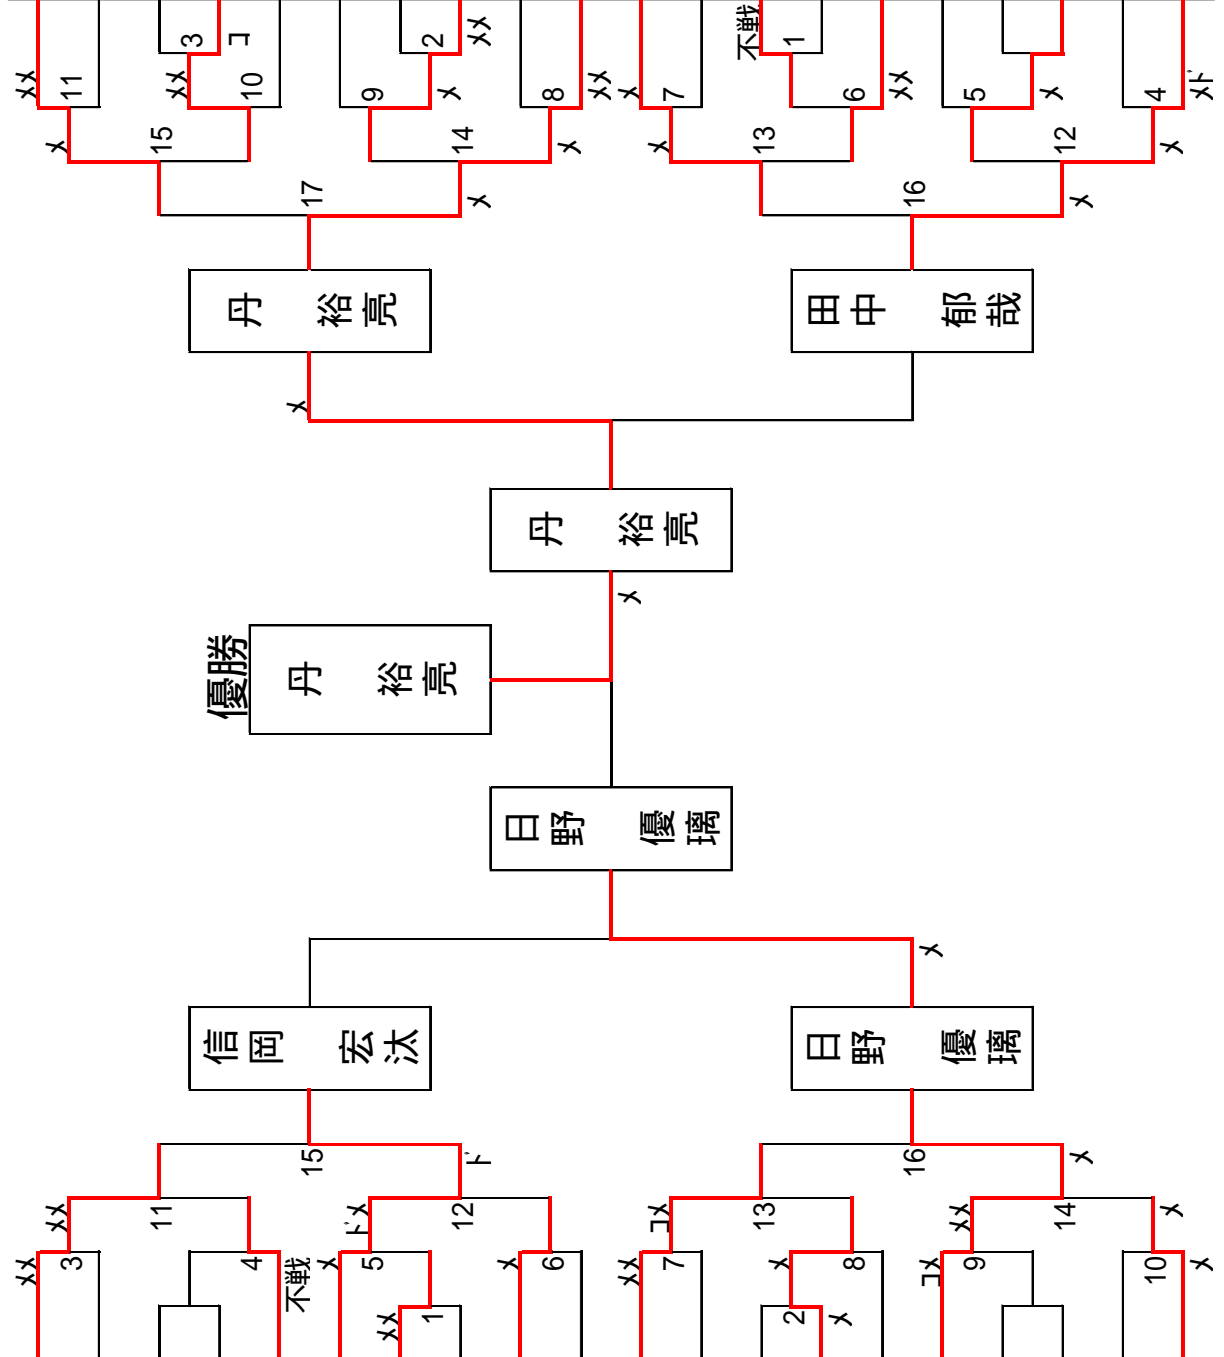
丹　裕亮

田中　郁哉

丹　裕亮

優勝

丹　裕亮

日野　優璃

信岡　宏汰

日野　優璃

11
15
17
3
10
コ
9
14
2
8
7
13
不戦
1
6
16
5
12
4

3
11
4
不戦
5
15
1
12
6
7
13
2
8
16
9
14
10

メメ
メ
メメ
メ
メメ
メメ
メ
メ
メメ
メ
メ
メメ
メ
メ
メ
メ
メド
メ
メ
メ
メ
メ
ド
ドメ
メ
メメ
メ
メ
コ
メ
メ
メ
メメ
コ
メ
メ